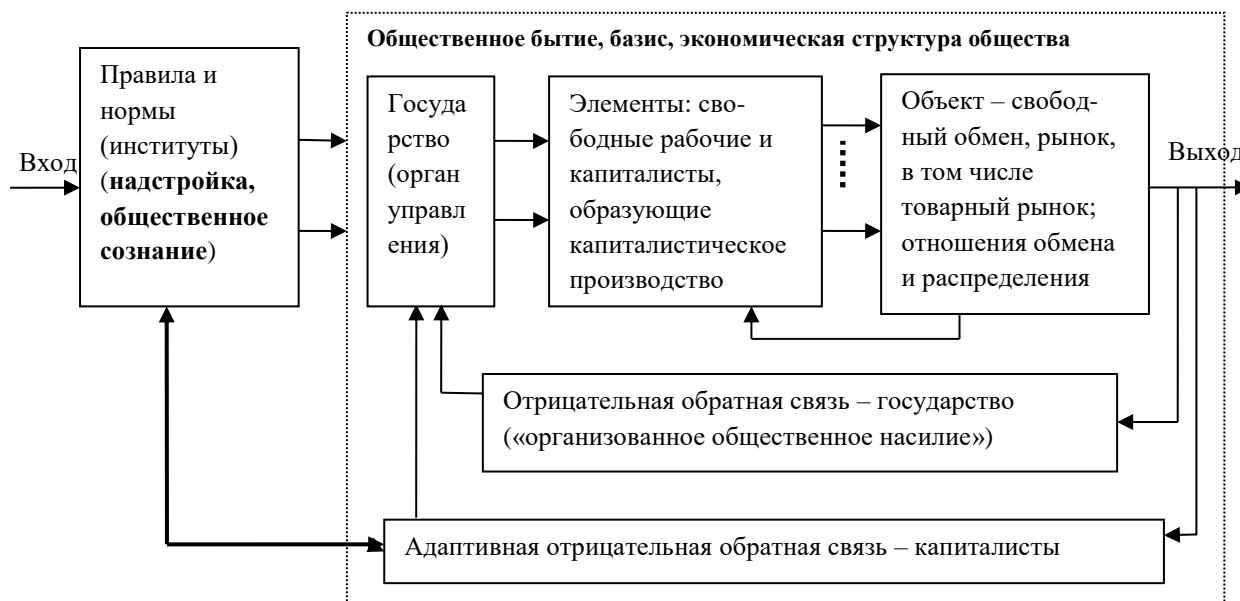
Общественное бытие, базис, экономическая структура общества

Вход

Правила и нормы (институты) (**надстройка, общественное сознание**)

Государство (орган управления)

Элементы: свободные рабочие и капиталисты, образующие капиталистическое производство

Объект – свободный обмен, рынок, в том числе товарный рынок; отношения обмена и распределения

Выход

Отрицательная обратная связь – государство («организованное общественное насилие»)

Адаптивная отрицательная обратная связь – капиталисты